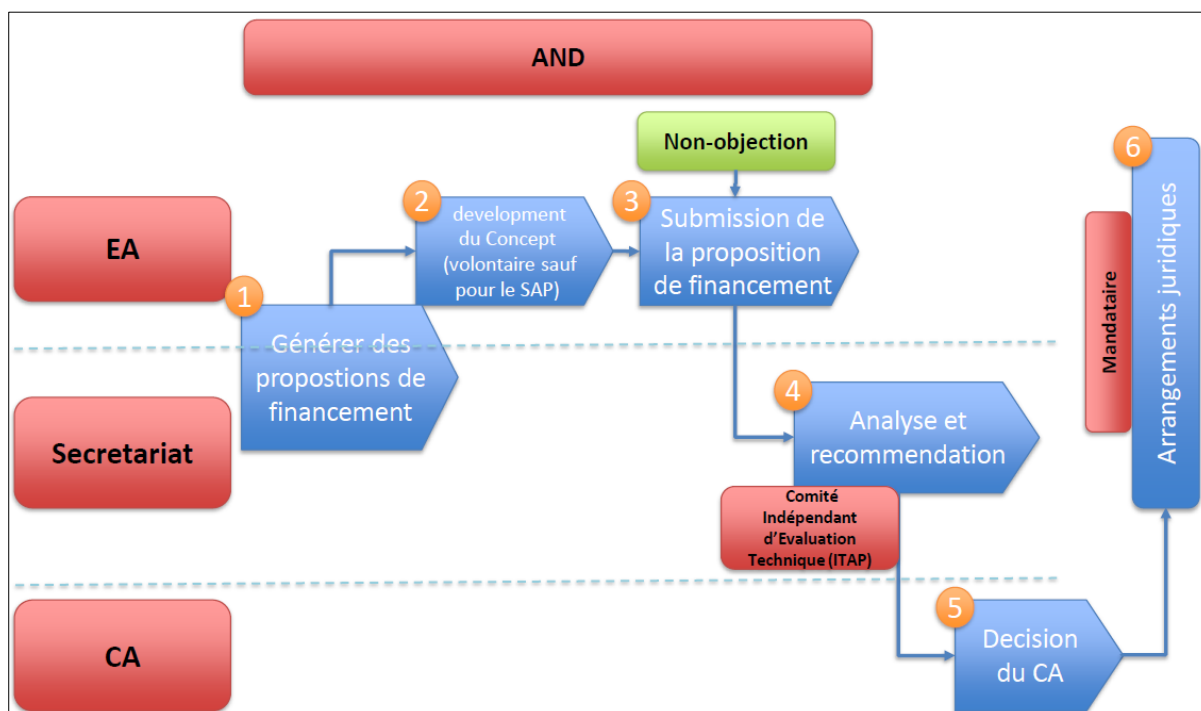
AND

Non-objection

EA

Secretariat

CA

1
Générer des propostions de financement

2
development du Concept (volontaire sauf pour le SAP)

3
Submission de la proposition de financement

4
Analyse et recommendation

Comité Indépendant d'Evaluation Technique (ITAP)

5
Decision du CA

6
Arrangements juridiques

Mandataire